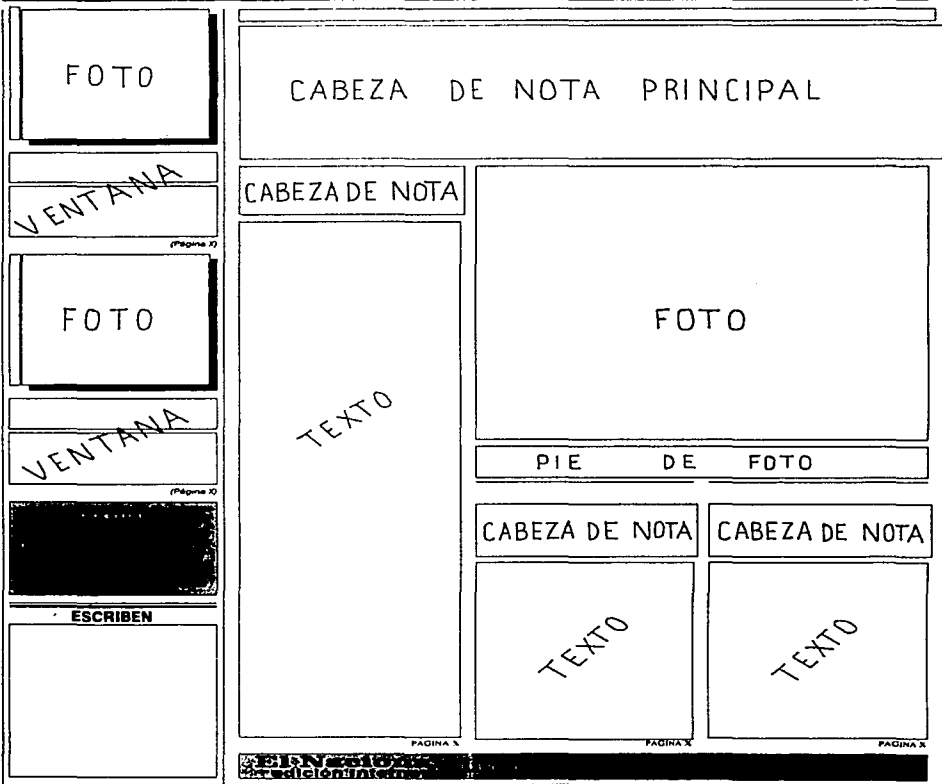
FOTO

VENTANA

(Página X)

FOTO

VENTANA

(Página X)

ESCRIBEN

CABEZA DE NOTA PRINCIPAL

CABEZA DE NOTA

TEXTO

PAGINA X

FOTO

PIE DE FOTO

CABEZA DE NOTA

TEXTO

PAGINA X

CABEZA DE NOTA

TEXTO

PAGINA X

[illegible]